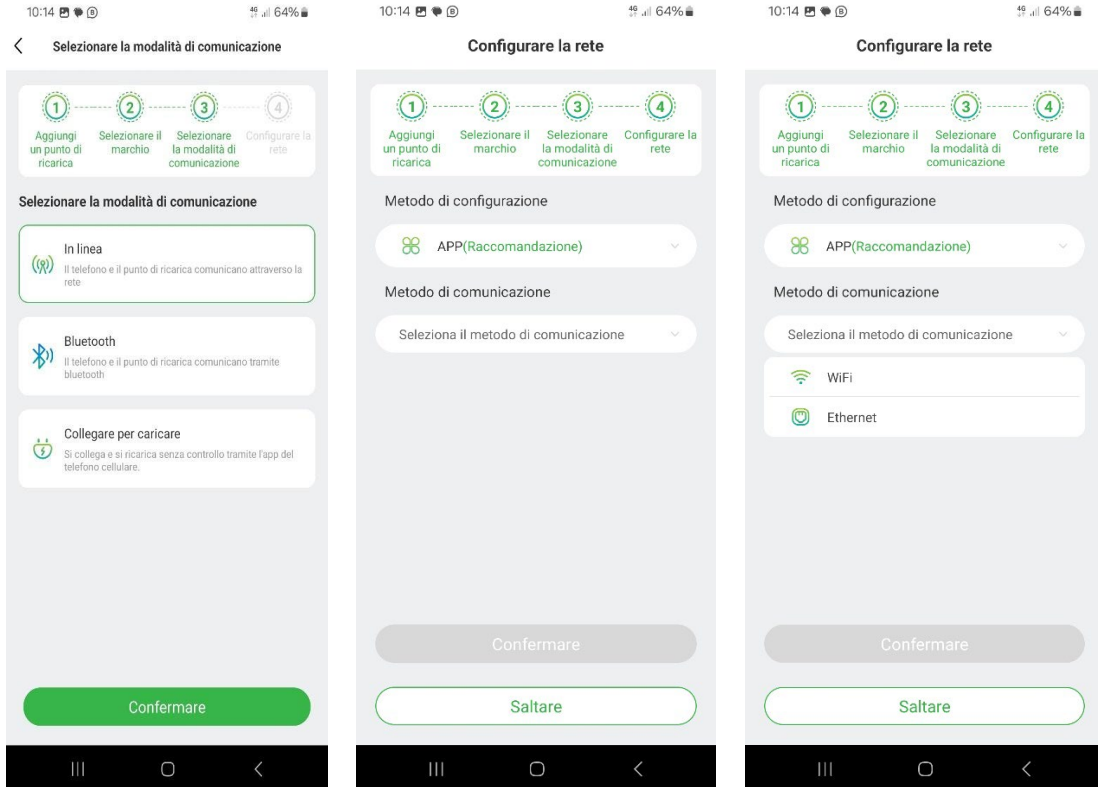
10:14 4G 64%

Selezionare la modalità di comunicazione

1 Aggiungi un punto di ricarica
2 Selezionare il marchio
3 Selezionare la modalità di comunicazione
4 Configurare la rete

Selezionare la modalità di comunicazione

In linea
Il telefono e il punto di ricarica comunicano attraverso la rete

Bluetooth
Il telefono e il punto di ricarica comunicano tramite bluetooth

Collegare per caricare
Si collega e si ricarica senza controllo tramite l'app del telefono cellulare.

Confermare

10:14 4G 64%

Configurare la rete

1 Aggiungi un punto di ricarica
2 Selezionare il marchio
3 Selezionare la modalità di comunicazione
4 Configurare la rete

Metodo di configurazione

APP(Raccomandazione)

Metodo di comunicazione

Seleziona il metodo di comunicazione

Confermare

Saltare

10:14 4G 64%

Configurare la rete

1 Aggiungi un punto di ricarica
2 Selezionare il marchio
3 Selezionare la modalità di comunicazione
4 Configurare la rete

Metodo di configurazione

APP(Raccomandazione)

Metodo di comunicazione

Seleziona il metodo di comunicazione

WiFi

Ethernet

Confermare

Saltare